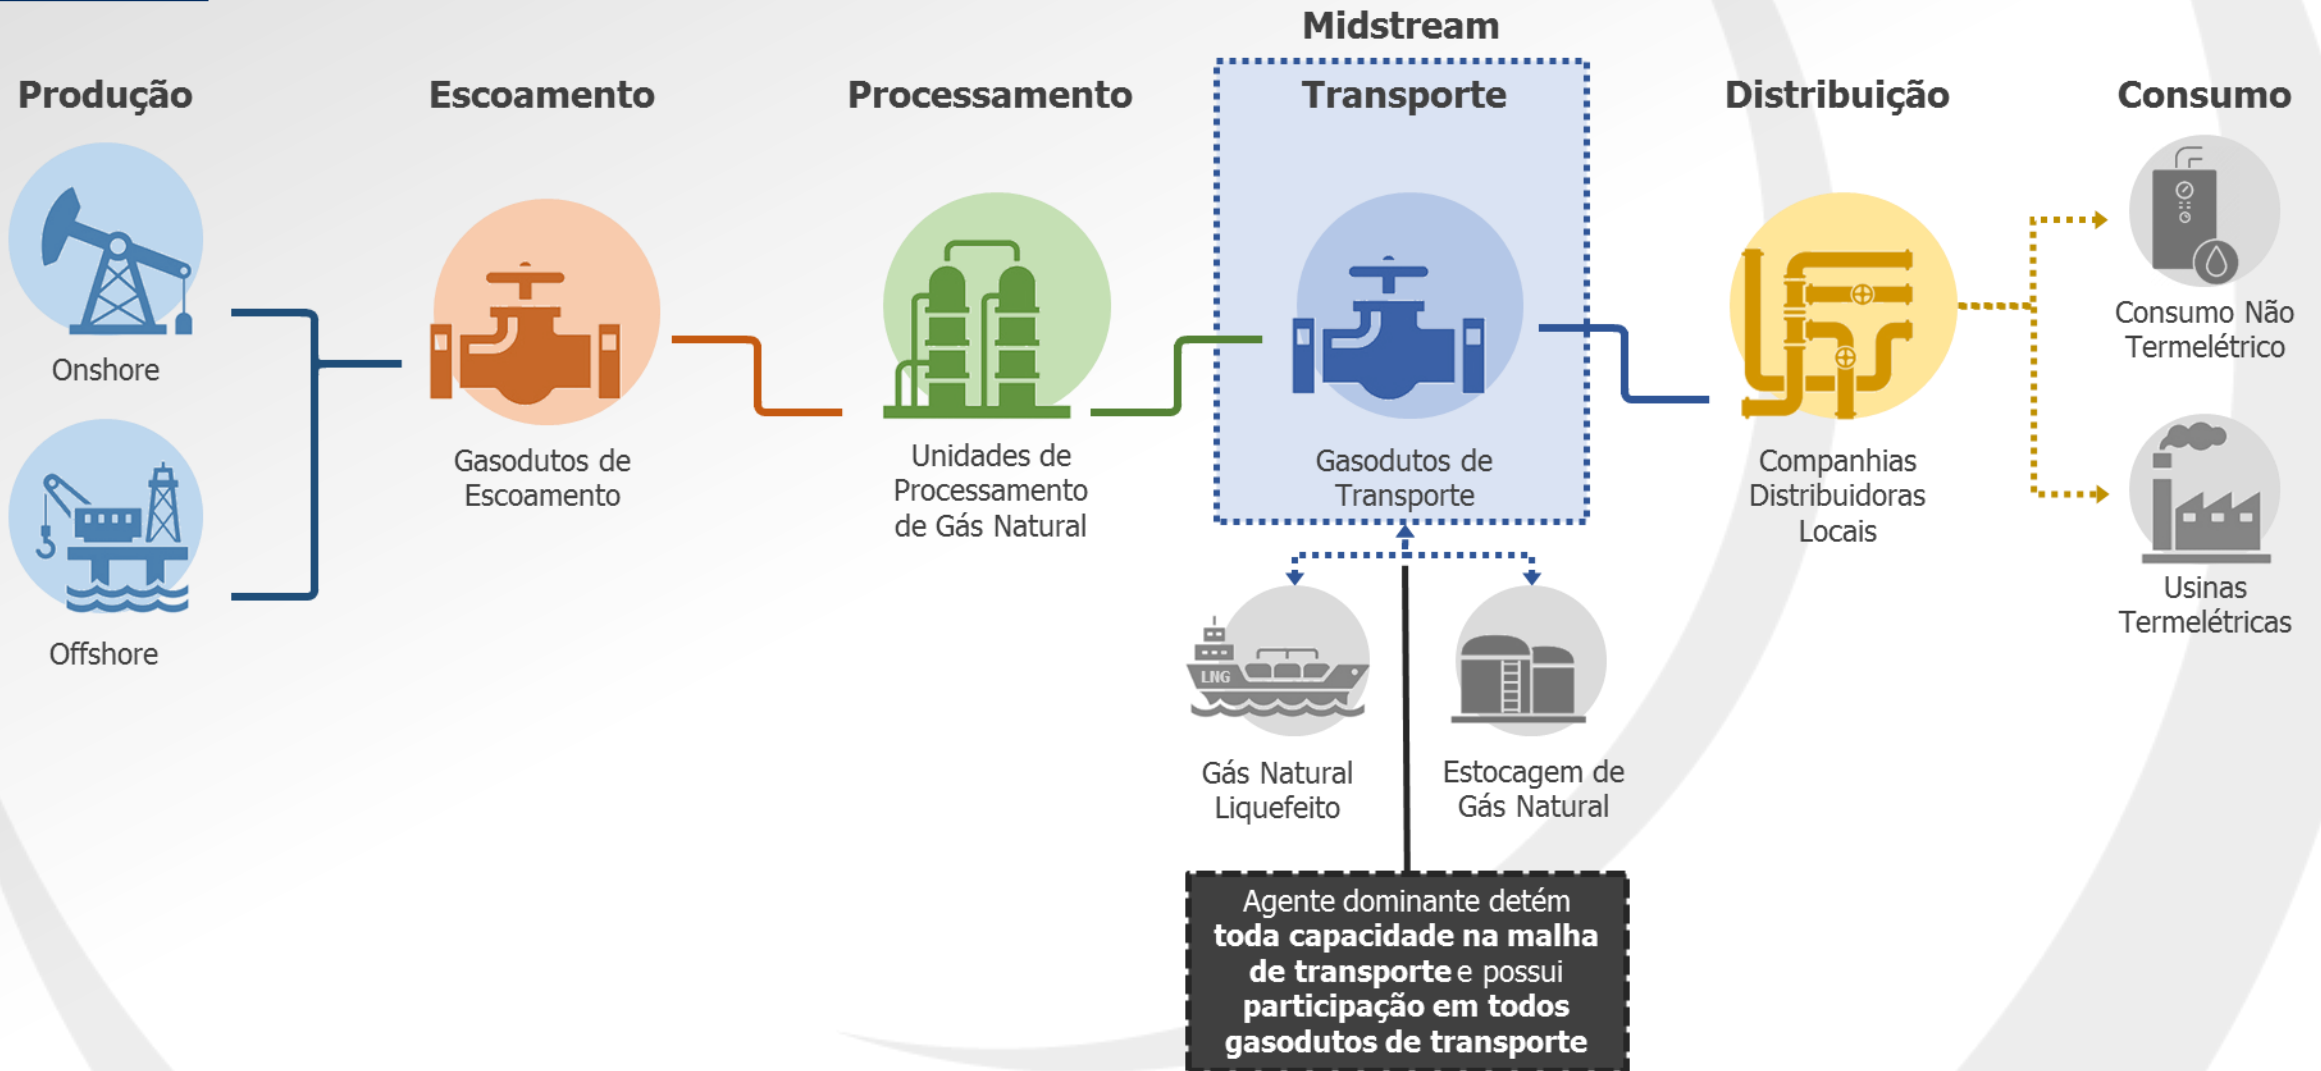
Midstream

Produção

Onshore

Offshore

Escoamento

Gasodutos de Escoamento

Processamento

Unidades de Processamento de Gás Natural

Transporte

Gasodutos de Transporte

Distribuição

Companhias Distribuidoras Locais

Consumo

Consumo Não Termelétrico

Usinas Termelétricas

LNG

Gás Natural Liquefeito

Estocagem de Gás Natural

Agente dominante detém **toda capacidade na malha de transporte** e possui **participação em todos gasodutos de transporte**